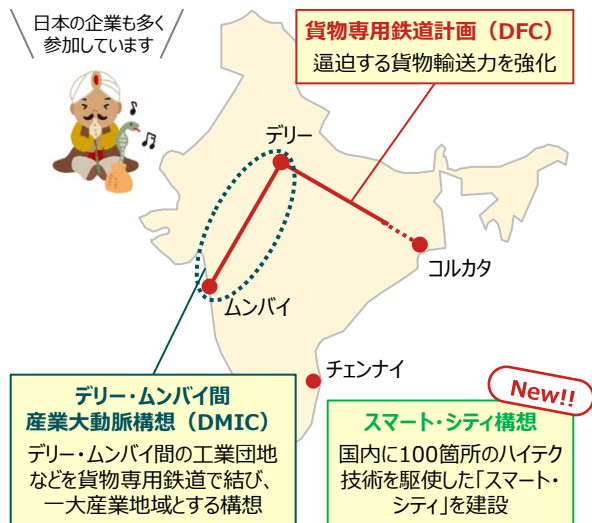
日本の企業も多く参加しています

貨物専用鉄道計画（DFC）
逼迫する貨物輸送力を強化

デリー

コルカタ

ムンバイ

チェンナイ

デリー・ムンバイ間
産業大動脈構想（DMIC）
デリー・ムンバイ間の工業団地などを貨物専用鉄道で結び、一大産業地域とする構想

New!!

スマート・シティ構想
国内に100箇所のハイテク技術を駆使した「スマート・シティ」を建設